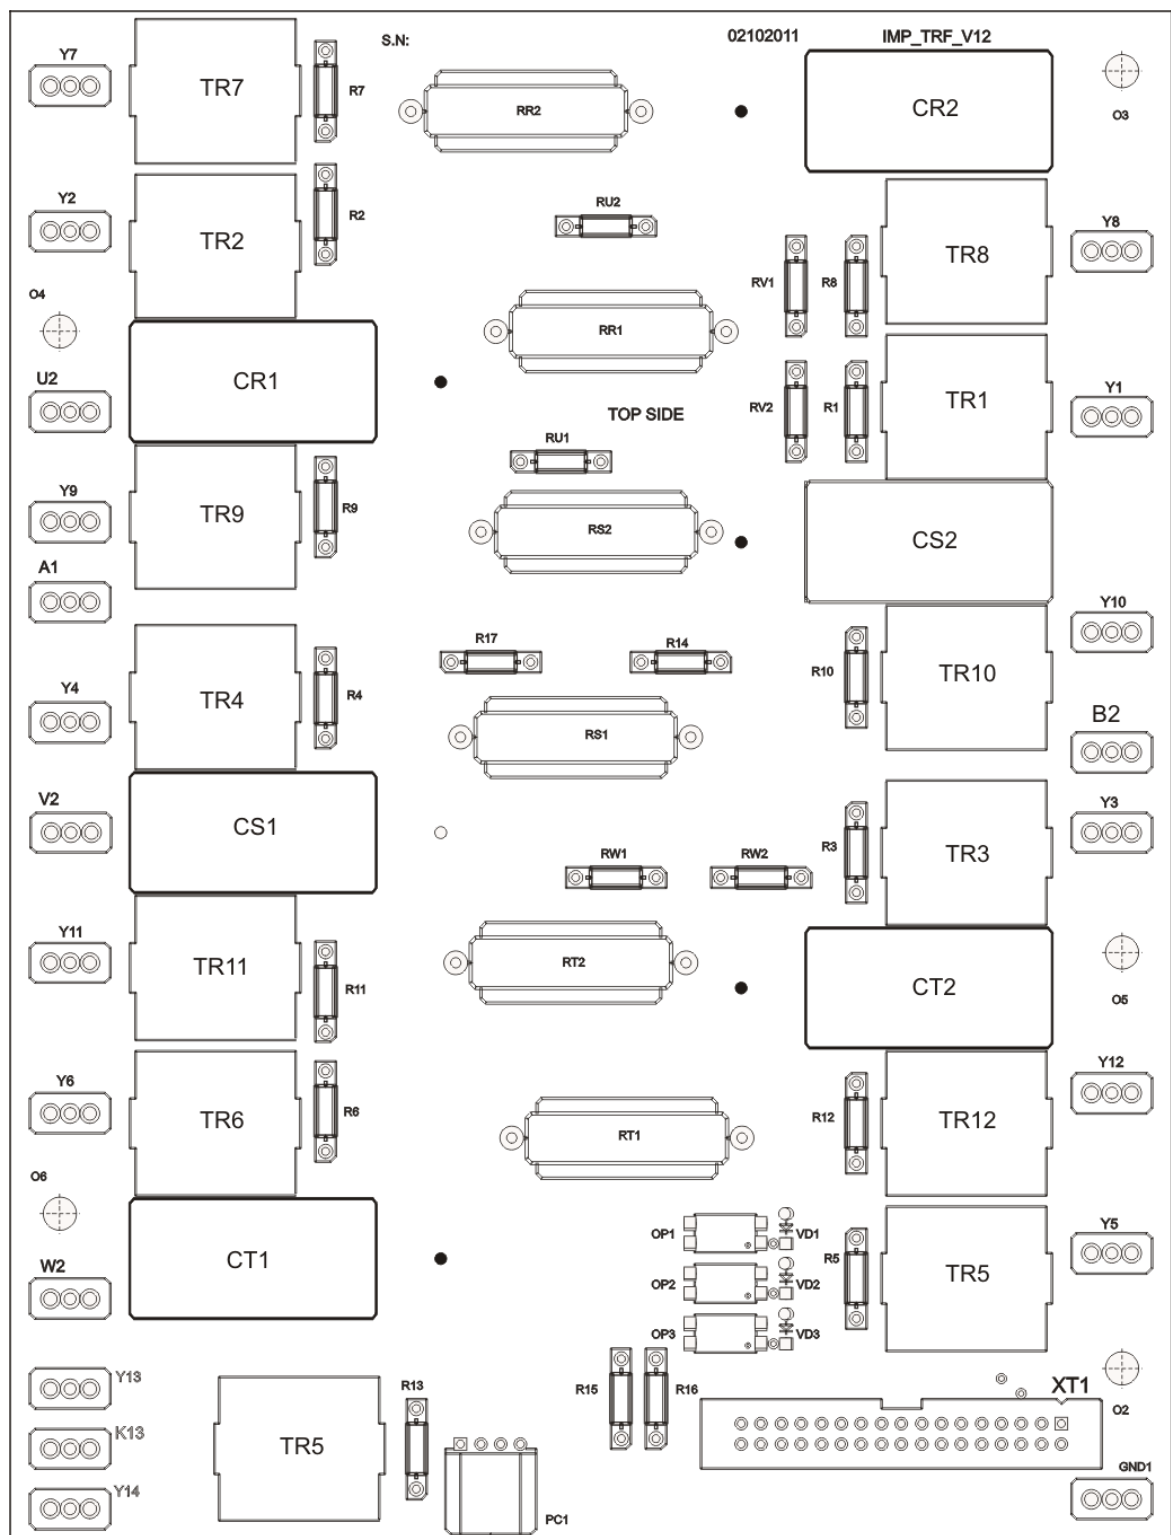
S.N:

02102011

IMP_TRF_V12

Y7

TR7

R7

RR2

CR2

O3

Y2

TR2

R2

RU2

TR8

Y8

RV1

R8

O4

RR1

CR1

U2

TR1

Y1

RV2

R1

TOP SIDE

RU1

Y9

TR9

R9

RS2

CS2

A1

Y10

R17

R14

R10

TR10

Y4

TR4

R4

RS1

B2

V2

CS1

Y3

R3

TR3

RW1

RW2

Y11

TR11

R11

RT2

CT2

O5

Y12

Y6

TR6

R6

R12

TR12

RT1

O6

OP1

VD1

Y5

R5

TR5

CT1

OP2

VD2

W2

OP3

VD3

Y13

R13

R15

R16

XT1

O2

K13

TR5

Y14

GND1

PC1